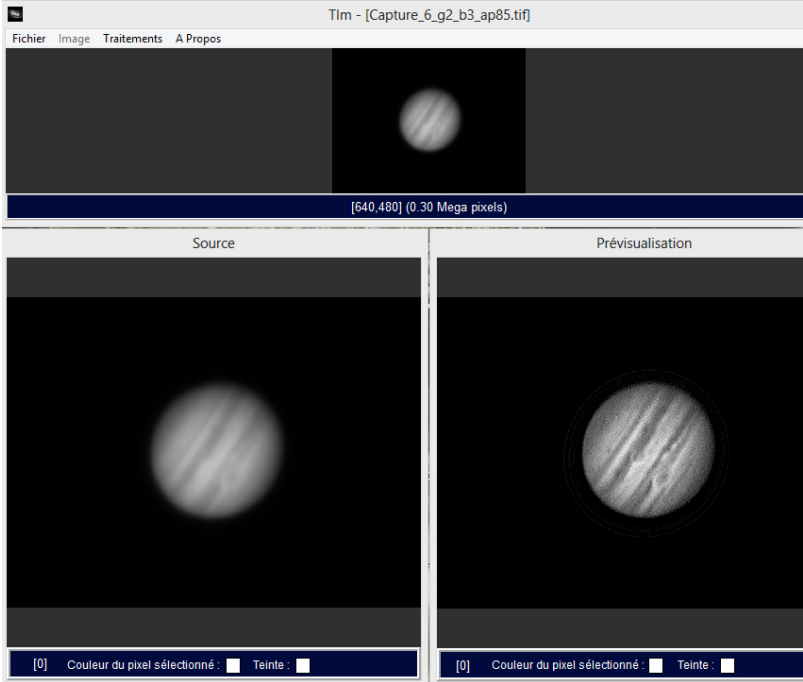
TIm - [Capture_6_g2_b3_ap85.tif]

Fichier Image Traitements A Propos

[640,480] (0.30 Mega pixels)

Source

Prévisualisation

[0] Couleur du pixel sélectionné : Teinte :

[0] Couleur du pixel sélectionné : Teinte :